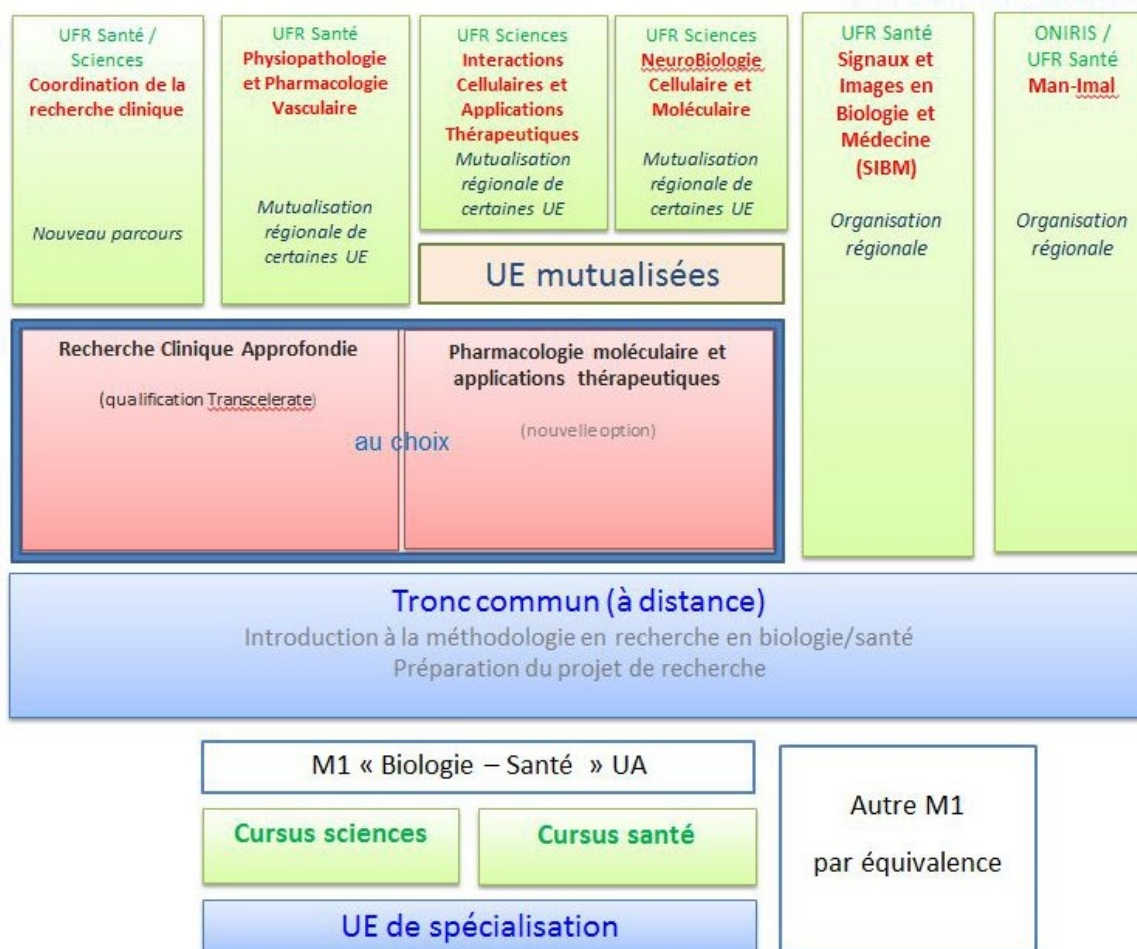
UFR Santé / Sciences
Coordination de la recherche clinique
Nouveau parcours

UFR Santé
Physiopathologie et Pharmacologie Vasculaire
Mutualisation régionale de certaines UE

UFR Sciences
Interactions Cellulaires et Applications Thérapeutiques
Mutualisation régionale de certaines UE

UFR Sciences
NeuroBiologie Cellulaire et Moléculaire
Mutualisation régionale de certaines UE

UFR Santé
Signaux et Images en Biologie et Médecine (SIBM)
Organisation régionale

ONIRIS / UFR Santé
Man-Imal
Organisation régionale

UE mutualisées

Recherche Clinique Approfondie
(qualification Transcelerate)

au choix

Pharmacologie moléculaire et applications thérapeutiques
(nouvelle option)

Tronc commun (à distance)
Introduction à la méthodologie en recherche en biologie/santé
Préparation du projet de recherche

M1 « Biologie – Santé » UA

Cursus sciences

Cursus santé

UE de spécialisation

Autre M1
par équivalence